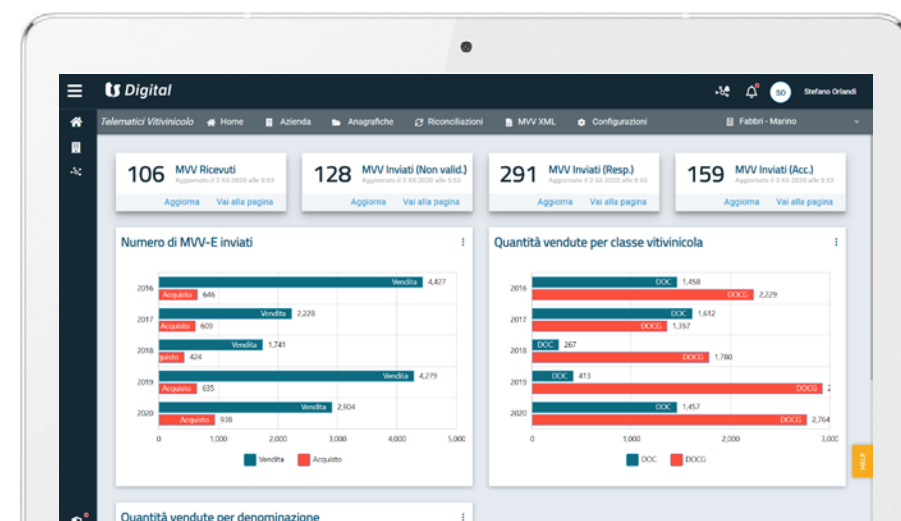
TS Digital

SO Stefano Orlandi

Telematici Vitivinicolo  Home  Azienda  Anagrafiche  Riconciliazioni  MVV XML  Configurazioni  Fabbri - Marino

106 MVV Ricevuti
Aggiornato il 2-53-2020 alle 5:53
Aggiorna  Vai alla pagina

128 MVV Inviati (Non valid.)
Aggiornato il 2-53-2020 alle 5:53
Aggiorna  Vai alla pagina

291 MVV Inviati (Resp.)
Aggiornato il 2-53-2020 alle 5:53
Aggiorna  Vai alla pagina

159 MVV Inviati (Acc.)
Aggiornato il 2-53-2020 alle 5:53
Aggiorna  Vai alla pagina

Numero di MVV-E inviati

| Anno | Vendita | Acquisto |
|---|---|---|
| 2016 | 4,427 | 646 |
| 2017 | 2,228 | 609 |
| 2018 | 1,741 | 424 |
| 2019 | 4,279 | 635 |
| 2020 | 2,904 | 938 |

0  1,000  2,000  3,000  4,000  5,000
Vendita  Acquisto

Quantità vendute per classe vitivinicola

| Anno | DOC | DOCG |
|---|---|---|
| 2016 | 1,458 | 2,229 |
| 2017 | 1,612 | 1,357 |
| 2018 | 267 | 1,780 |
| 2019 | 413 | 2 |
| 2020 | 1,457 | 2,764 |

0  1,000  2,000  3,00
DOC  DOCG

HELP

Quantità vendute per denominazione